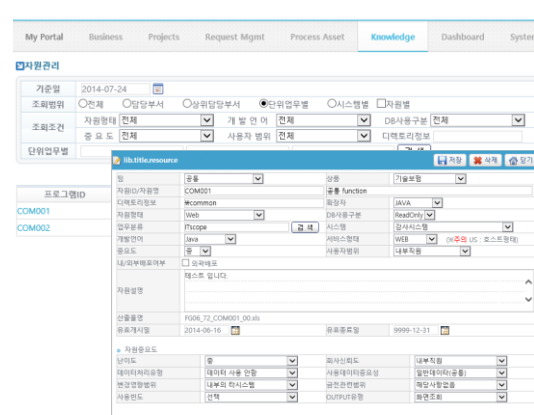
My Portal Business Projects Request Mgmt Process Asset Knowledge Dashboard Syste

자원관리

기준일 2014-07-24
조회범위 ○전체 ○담당부서 ○상위담당부서 ◉단위업무별 ○시스템별 ☐자원별
조회조건 자원형태 전체 개발언어 전체 DB사용구분 전체
중요도 전체 사용자 범위 전체 디렉토리정보
단위업무별

프로그램ID
COM001
COM002

lib.title.resource
저장 삭제 닫기

팀 공통 상용 기술보험
자원ID/자원명 COM001 공통 function
디렉토리정보 ₩common 확장자 JAVA
자원형태 Web DB사용구분 ReadOnly
업무분류 ITscope 검색 시스템 감사시스템
개발언어 Java 서비스형태 WEB (※주의 US : 로스트형태)
중요도 중 사용자범위 내부직원
내/외부배포여부 ☐ 외부배포
자원설명 테스트 입니다.
산출물명 FG06_72_COM001_00.xls
유효개시일 2014-06-16 유효종료일 9999-12-31

자원중요도
난이도 중 회사신뢰도 내부직원
데이터처리유형 데이터 사용 안함 사용데이터중요성 일반데이터(공통)
변경영향범위 내부의 학시스템 금전관련범위 해당사항없음
사용빈도 선택 OUTPUT유형 화면조회